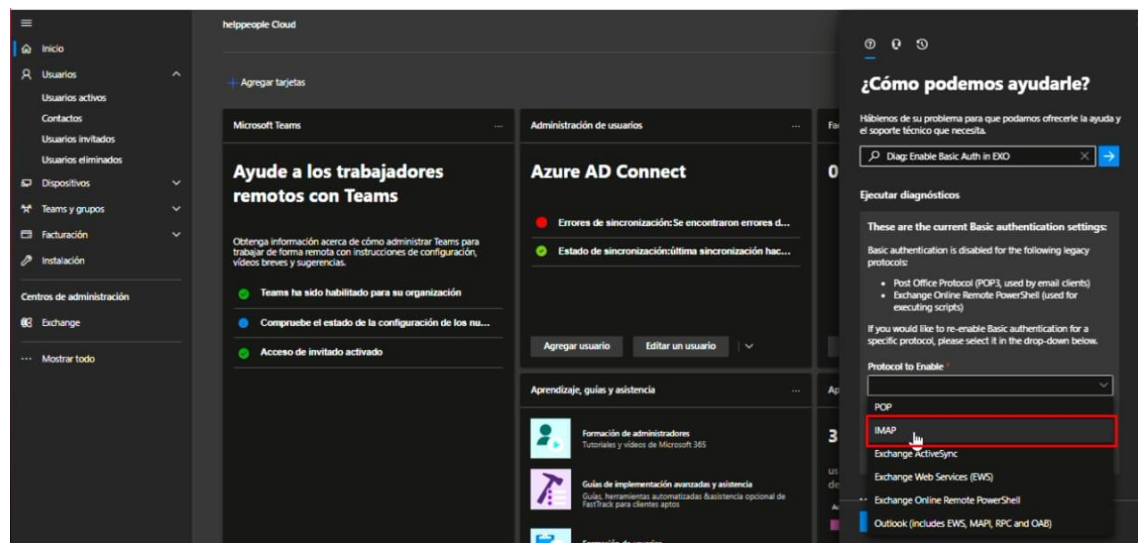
helppeople Cloud

Inicio
Usuarios
Usuarios activos
Contactos
Usuarios invitados
Usuarios eliminados
Dispositivos
Teams y grupos
Facturación
Instalación

Centros de administración
Exchange

··· Mostrar todo

+ Agregar tarjetas

Microsoft Teams ···

Ayude a los trabajadores remotos con Teams

Obtenga información acerca de cómo administrar Teams para trabajar de forma remota con instrucciones de configuración, vídeos breves y sugerencias.

Teams ha sido habilitado para su organización
Compruebe el estado de la configuración de los nu...
Acceso de invitado activado

Administración de usuarios ···

Azure AD Connect

Errores de sincronización:Se encontraron errores d...
Estado de sincronización:última sincronización hac...

Agregar usuario
Editar un usuario

Aprendizaje, guías y asistencia ···

Formación de administradores
Tutoriales y vídeos de Microsoft 365

Guías de implementación avanzadas y asistencia
Guías, herramientas automatizadas &asistencia opcional de FastTrack para clientes aptos

Formación de usuarios

Fa
0
Ap
3
us
de

¿Cómo podemos ayudarle?

Háblenos de su problema para que podamos ofrecerle la ayuda y el soporte técnico que necesita.

Diag: Enable Basic Auth in EXO

Ejecutar diagnósticos

These are the current Basic authentication settings:

Basic authentication is disabled for the following legacy protocols:

• Post Office Protocol (POP3, used by email clients)
• Exchange Online Remote PowerShell (used for executing scripts)

If you would like to re-enable Basic authentication for a specific protocol, please select it in the drop-down below.

Protocol to Enable *

POP
IMAP
Exchange ActiveSync
Exchange Web Services (EWS)
Exchange Online Remote PowerShell
Outlook (includes EWS, MAPI, RPC and OAB)